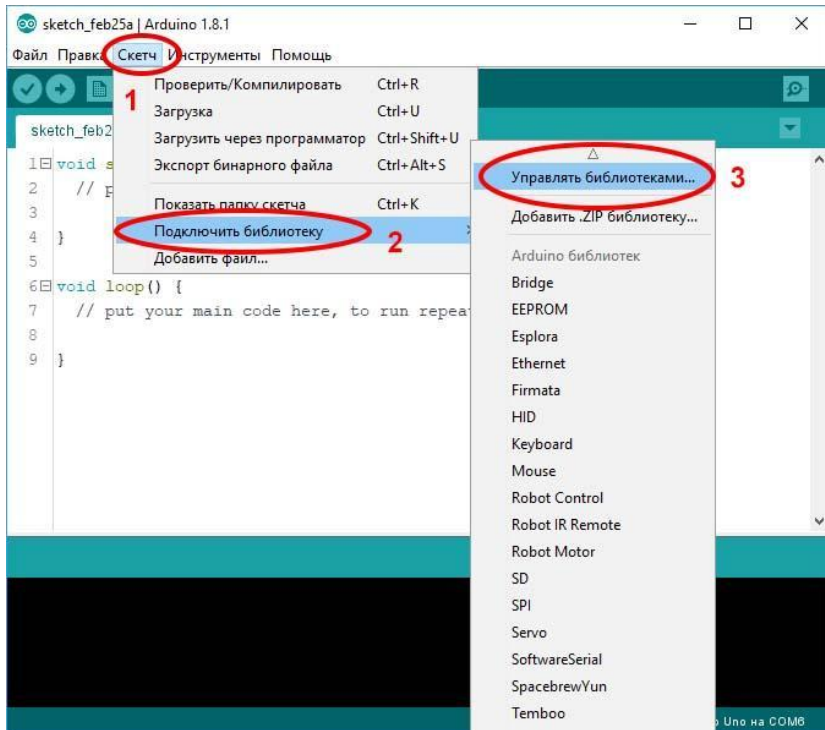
sketch_feb25a | Arduino 1.8.1

Файл Правка Скетч Инструменты Помощь

sketch_feb2

1 void s
2 // p
3
4 }
5
6 void loop() {
7 // put your main code here, to run repeat
8
9 }

Проверить/Компилировать Ctrl+R
Загрузка Ctrl+U
Загрузить через программатор Ctrl+Shift+U
Экспорт бинарного файла Ctrl+Alt+S
Показать папку скетча Ctrl+K
Подключить библиотеку
Добавить файл...

1
2
3

Управлять библиотеками...
Добавить .ZIP библиотеку...
Arduino библиотек
Bridge
EEPROM
Esplora
Ethernet
Firmata
HID
Keyboard
Mouse
Robot Control
Robot IR Remote
Robot Motor
SD
SPI
Servo
SoftwareSerial
SpacebrewYun
Temboo

o Uno на COM6